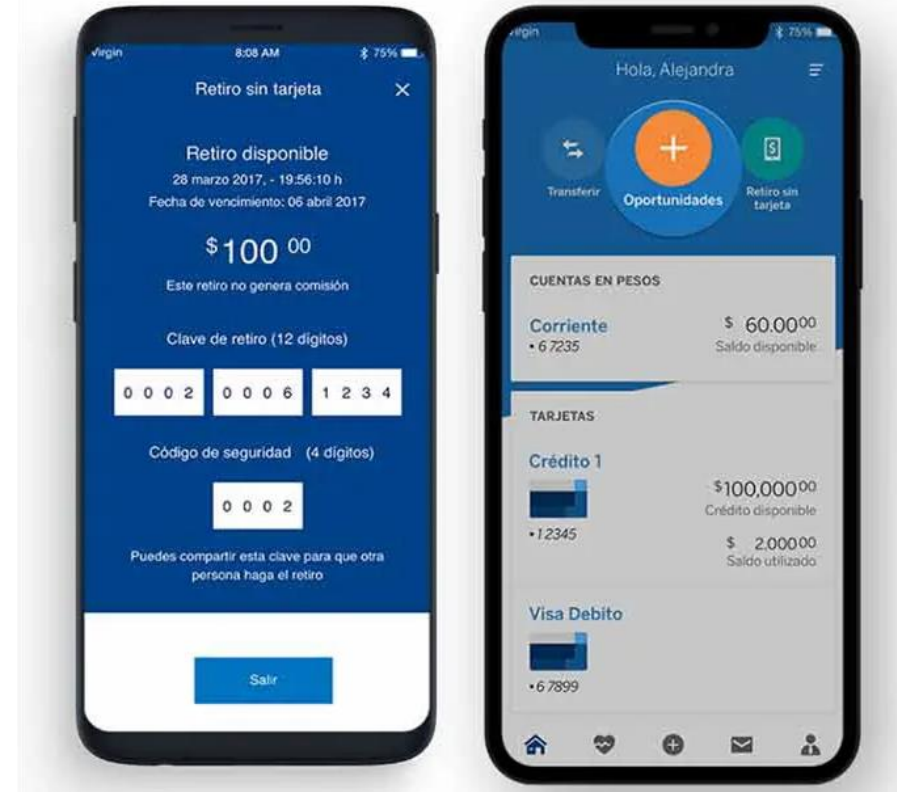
Virgin 8:08 AM 75%

Retiro sin tarjeta ✕

Retiro disponible
28 marzo 2017, - 19:56:10 h
Fecha de vencimiento: 06 abril 2017

$100 00

Este retiro no genera comisión

Clave de retiro (12 digitos)

| 0 0 0 2 | 0 0 0 6 | 1 2 3 4 |
|---|---|---|

Código de seguridad (4 dígitos)

0 0 0 2

Puedes compartir esta clave para que otra persona haga el retiro

Salir

Virgin 75%

Hola, Alejandra

Transferir
Oportunidades
Retiro sin tarjeta

CUENTAS EN PESOS

Corriente $ 60.00 00
• 6 7235 Saldo disponible

TARJETAS

Crédito 1
$100,000 00
Crédito disponible
• 12345
$ 2,000 00
Saldo utilizado

Visa Debito
• 6 7899